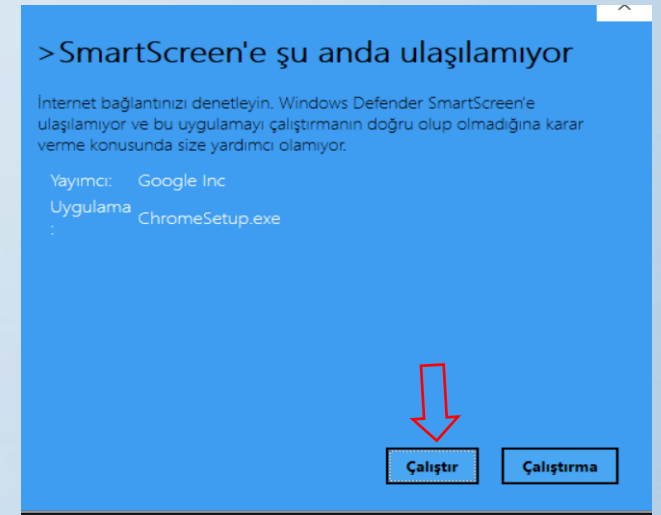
>SmartScreen'e şu anda ulaşılamıyor

İnternet bağlantınızı denetleyin. Windows Defender SmartScreen'e ulaşılamıyor ve bu uygulamayı çalıştırmanın doğru olup olmadığına karar verme konusunda size yardımcı olamıyor.

Yayımcı: Google Inc
Uygulama: ChromeSetup.exe

Çalıştır
Çalıştırma